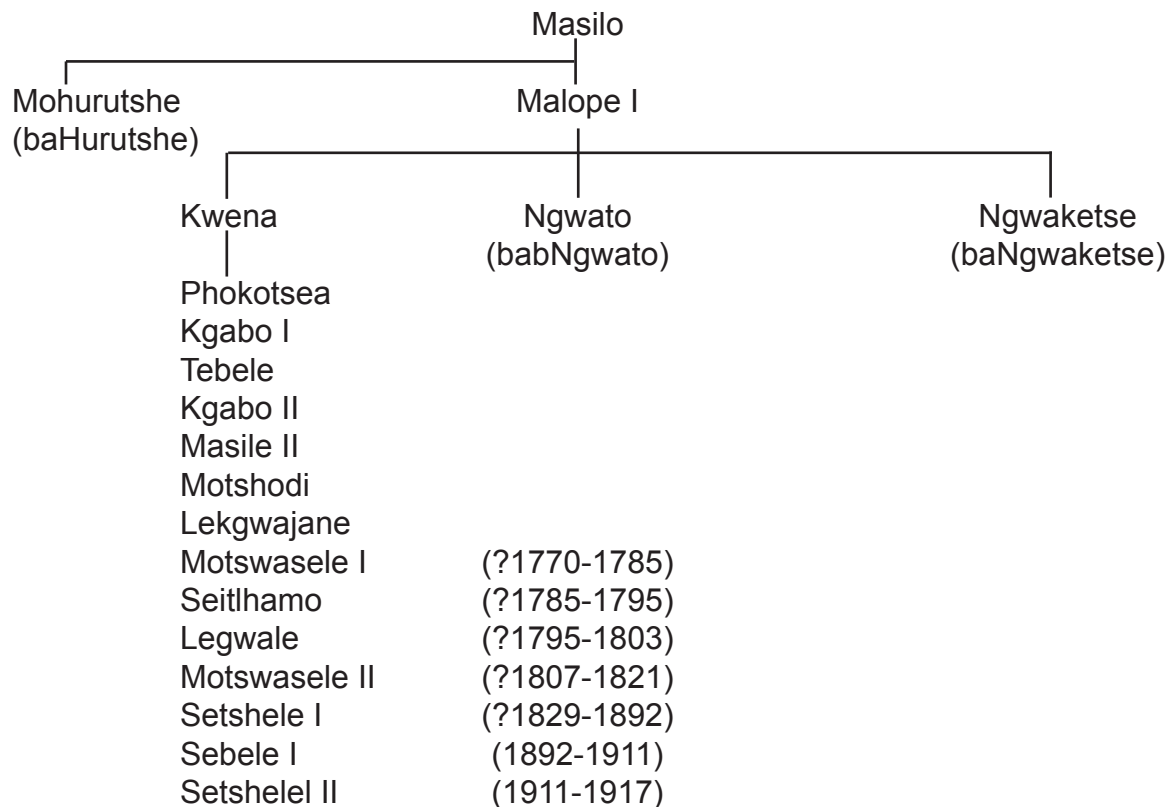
Masilo

Mohurutshe (baHurutshe)

Malope I

Kwena

Ngwato (babNgwato)

Ngwaketse (baNgwaketse)

Phokotsea
Kgabo I
Tebele
Kgabo II
Masile II
Motshodi
Lekgwajane
Motswasele I (?1770-1785)
Seitlhamo (?1785-1795)
Legwale (?1795-1803)
Motswasele II (?1807-1821)
Setshele I (?1829-1892)
Sebele I (1892-1911)
Setshelel II (1911-1917)